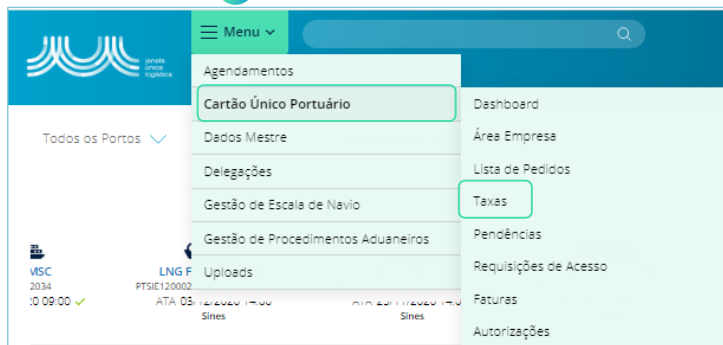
janela única logística

Menu

Todos os Portos

Agendamentos
Cartão Único Portuário
Dados Mestre
Delegações
Gestão de Escala de Navio
Gestão de Procedimentos Aduaneiros
Uploads

Dashboard
Área Empresa
Lista de Pedidos
Taxas
Pendências
Requisições de Acesso
Faturas
Autorizações

MSC
2034
:0 09:00
LNG F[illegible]
PTSIC120002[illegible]
ATA 03/12/2020 14:00
Sines
ATA 25/11/2020 14:0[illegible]
Sines